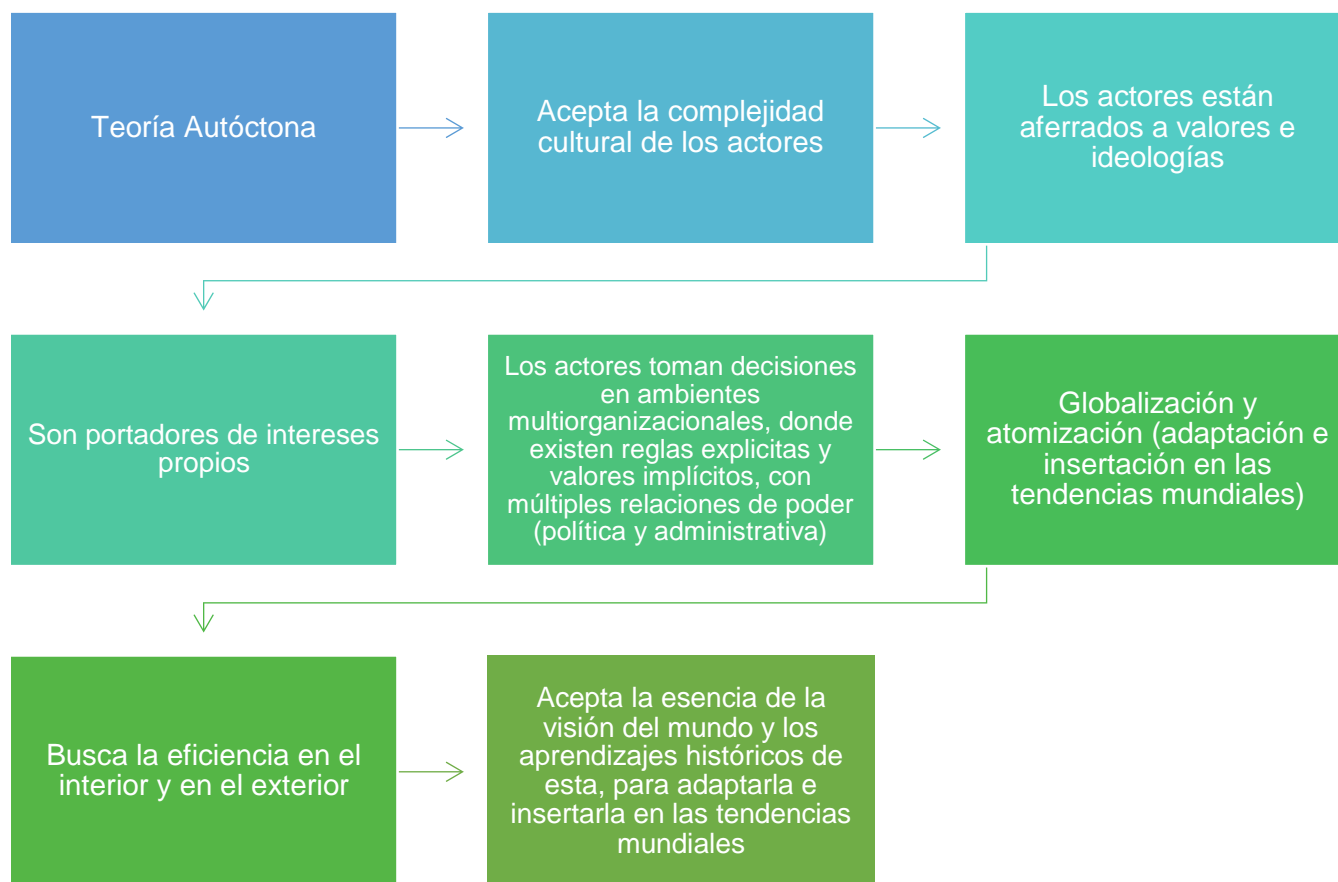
Teoría Autóctona

Acepta la complejidad cultural de los actores

Los actores están aferrados a valores e ideologías

Son portadores de intereses propios

Los actores toman decisiones en ambientes multiorganizacionales, donde existen reglas explicitas y valores implícitos, con múltiples relaciones de poder (política y administrativa)

Globalización y atomización (adaptación e insertación en las tendencias mundiales)

Busca la eficiencia en el interior y en el exterior

Acepta la esencia de la visión del mundo y los aprendizajes históricos de esta, para adaptarla e insertarla en las tendencias mundiales